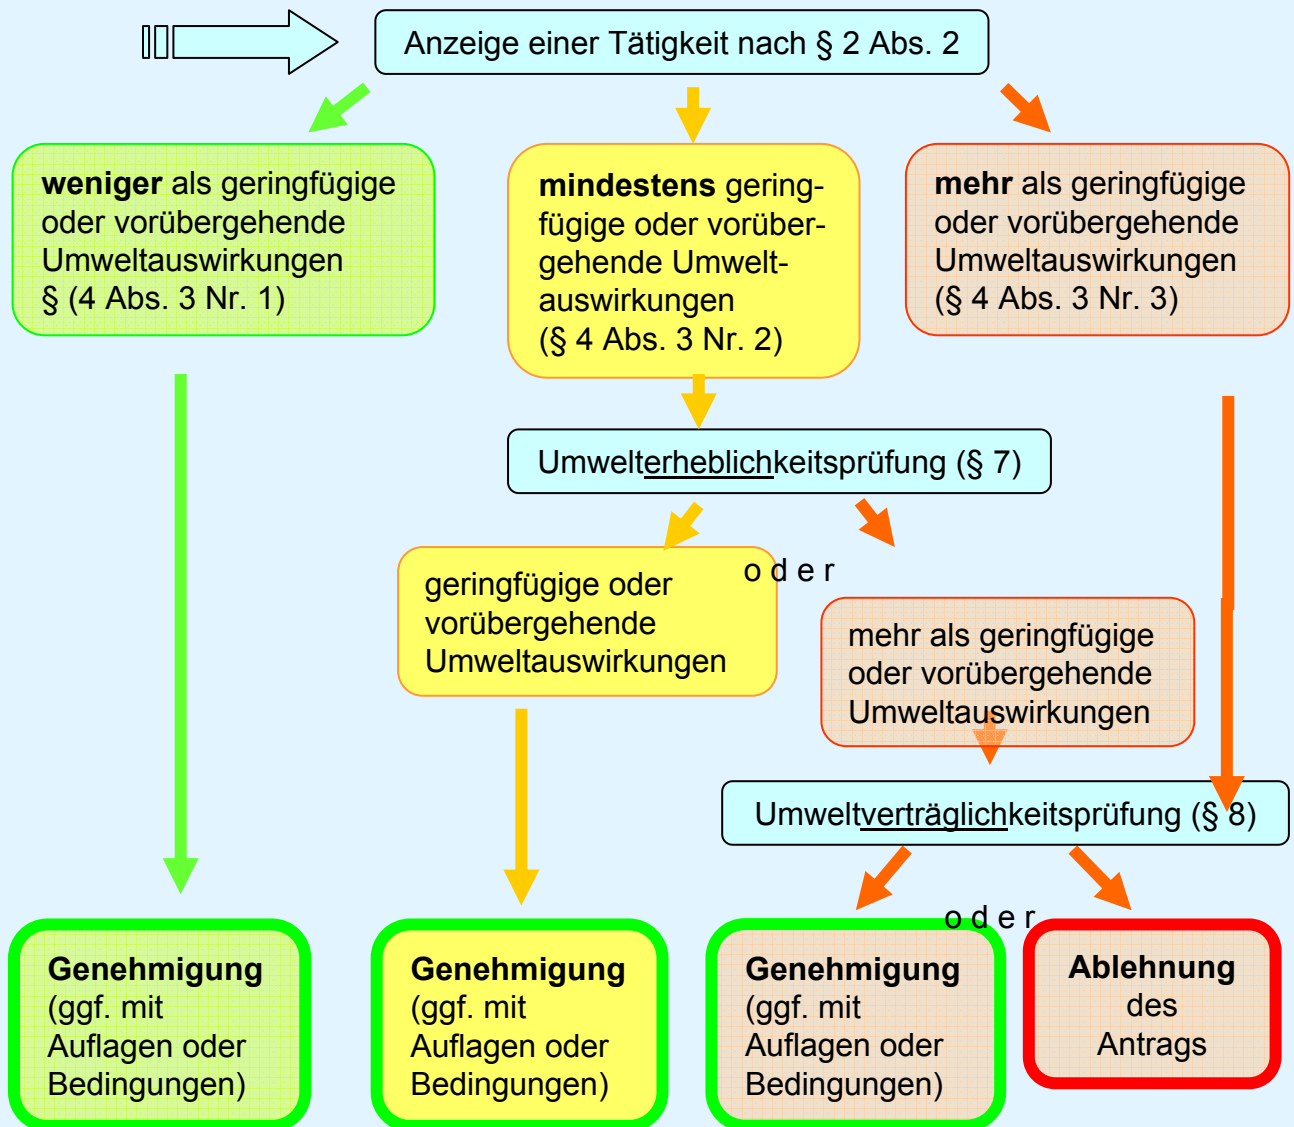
Anzeige einer Tätigkeit nach § 2 Abs. 2

**weniger** als geringfügige oder vorübergehende Umweltauswirkungen § (4 Abs. 3 Nr. 1)

**mindestens** geringfügige oder vorübergehende Umweltauswirkungen (§ 4 Abs. 3 Nr. 2)

**mehr** als geringfügige oder vorübergehende Umweltauswirkungen (§ 4 Abs. 3 Nr. 3)

Umwelterheblichkeitsprüfung (§ 7)

geringfügige oder vorübergehende Umweltauswirkungen

o d e r

mehr als geringfügige oder vorübergehende Umweltauswirkungen

Umweltverträglichkeitsprüfung (§ 8)

o d e r

**Genehmigung** (ggf. mit Auflagen oder Bedingungen)

**Genehmigung** (ggf. mit Auflagen oder Bedingungen)

**Genehmigung** (ggf. mit Auflagen oder Bedingungen)

**Ablehnung** des Antrags